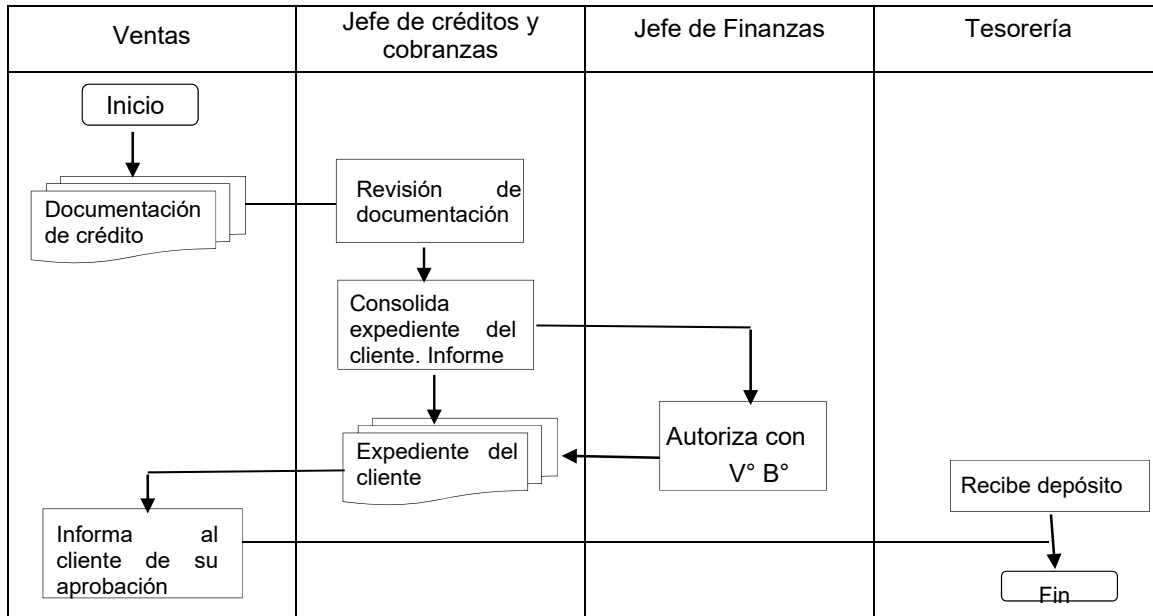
| Ventas | Jefe de créditos y cobranzas | Jefe de Finanzas | Tesorería |
|---|---|---|---|

Inicio

Documentación de crédito

Revisión de documentación

Consolida expediente del cliente. Informe

Autoriza con V° B°

Expediente del cliente

Recibe depósito

Informa al cliente de su aprobación

Fin